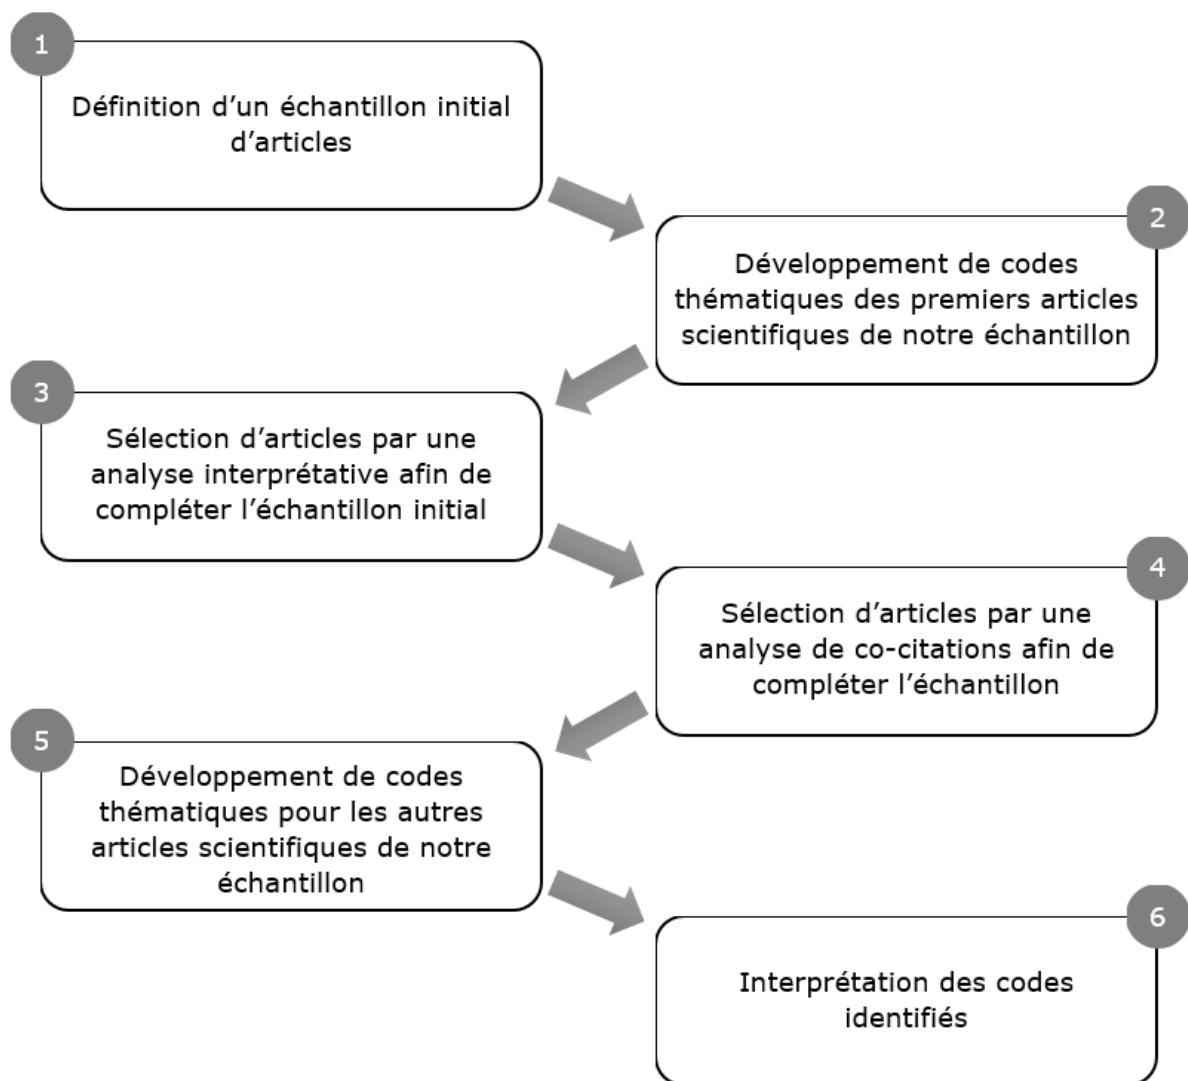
1

Définition d’un échantillon initial d’articles

2

Développement de codes thématiques des premiers articles scientifiques de notre échantillon

3

Sélection d’articles par une analyse interprétative afin de compléter l’échantillon initial

4

Sélection d’articles par une analyse de co-citations afin de compléter l’échantillon

5

Développement de codes thématiques pour les autres articles scientifiques de notre échantillon

6

Interprétation des codes identifiés